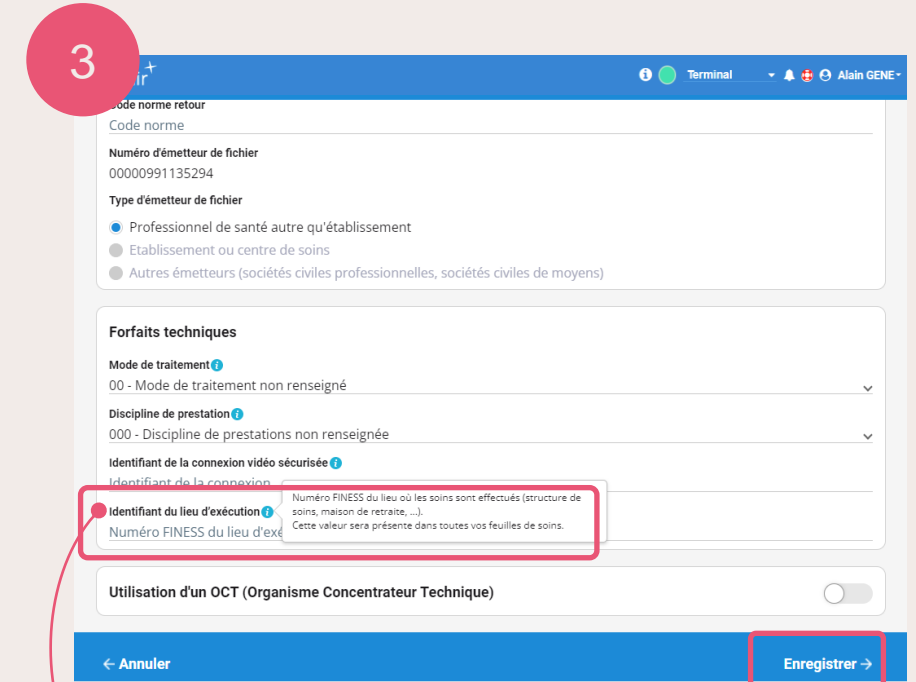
3

ir

Terminal

Alain GENE

Code norme retour
Code norme

Numéro d'émetteur de fichier
00000991135294

Type d'émetteur de fichier
Professionnel de santé autre qu'établissement
Etablissement ou centre de soins
Autres émetteurs (sociétés civiles professionnelles, sociétés civiles de moyens)

Forfaits techniques

Mode de traitement
00 - Mode de traitement non renseigné

Discipline de prestation
000 - Discipline de prestations non renseignée

Identifiant de la connexion vidéo sécurisée
Identifiant de la connexion

Identifiant du lieu d'exécution
Numéro FINESS du lieu d'exé

Numéro FINESS du lieu où les soins sont effectués (structure de soins, maison de retraite, ...).
Cette valeur sera présente dans toutes vos feuilles de soins.

Utilisation d'un OCT (Organisme Concentrateur Technique)

← Annuler

Enregistrer →